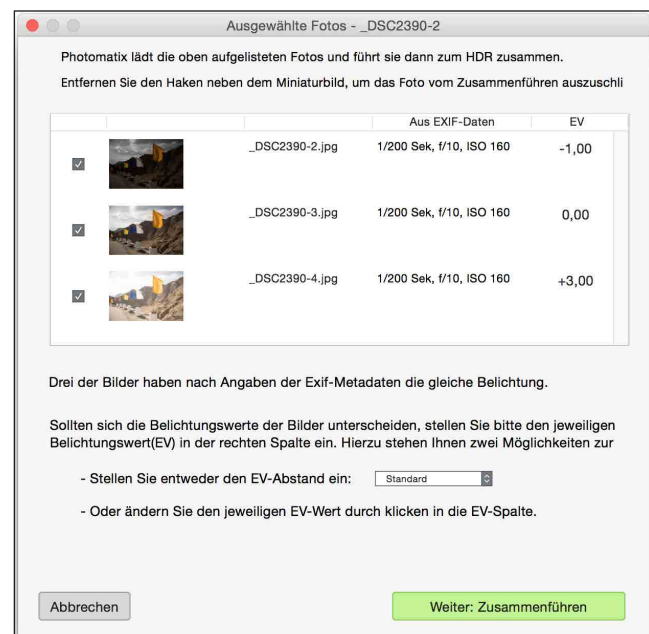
Ausgewählte Fotos - _DSC2390-2

Photomatix lädt die oben aufgelisteten Fotos und führt sie dann zum HDR zusammen.

Entfernen Sie den Haken neben dem Miniaturbild, um das Foto vom Zusammenführen auszuschli

| | | | Aus EXIF-Daten | EV |
|---|---|---|---|---|
| ✓ | | _DSC2390-2.jpg | 1/200 Sek, f/10, ISO 160 | -1,00 |
| ✓ | | _DSC2390-3.jpg | 1/200 Sek, f/10, ISO 160 | 0,00 |
| ✓ | | _DSC2390-4.jpg | 1/200 Sek, f/10, ISO 160 | +3,00 |

Drei der Bilder haben nach Angaben der Exif-Metadaten die gleiche Belichtung.

Sollten sich die Belichtungswerte der Bilder unterscheiden, stellen Sie bitte den jeweiligen Belichtungswert(EV) in der rechten Spalte ein. Hierzu stehen Ihnen zwei Möglichkeiten zur

- Stellen Sie entweder den EV-Abstand ein: Standard

- Oder ändern Sie den jeweiligen EV-Wert durch klicken in die EV-Spalte.

Abbrechen

Weiter: Zusammenführen